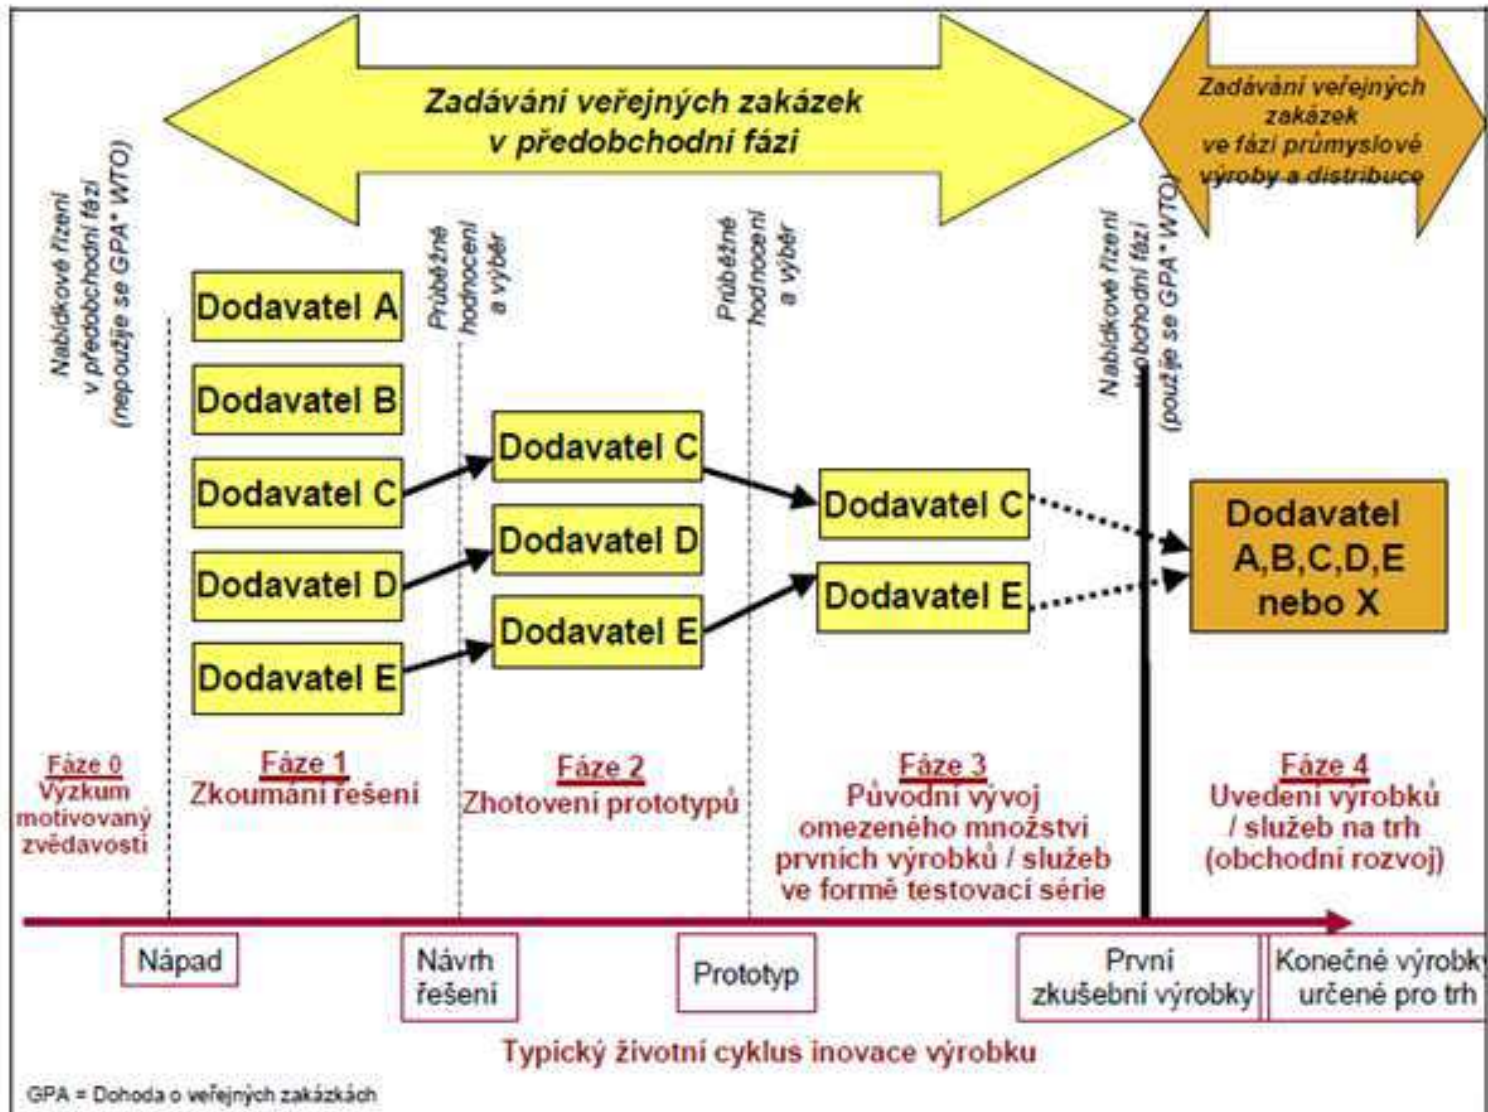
Zadávání veřejných zakázek v předobchodní fázi

Zadávání veřejných zakázek ve fázi průmyslové výroby a distribuce

Nabídkové řízení v předobchodní fázi (nepoužije se GPA* WTO)

Průběžné hodnocení a výběr

Průběžné hodnocení a výběr

Nabídkové řízení v obchodní fázi (použije se GPA* WTO)

Dodavatel A

Dodavatel B

Dodavatel C

Dodavatel D

Dodavatel E

Dodavatel C

Dodavatel D

Dodavatel E

Dodavatel C

Dodavatel E

Dodavatel A,B,C,D,E nebo X

Fáze 0
Výzkum motivovaný zvědavostí

Fáze 1
Zkoumání řešení

Fáze 2
Zhotovení prototypů

Fáze 3
Původní vývoj omezeného množství prvních výrobků / služeb ve formě testovací série

Fáze 4
Uvedení výrobků / služeb na trh (obchodní rozvoj)

Nápad

Návrh řešení

Prototyp

První zkušební výrobky

Konečné výrobky určené pro trh

Typický životní cyklus inovace výrobku

GPA = Dohoda o veřejných zakázkách